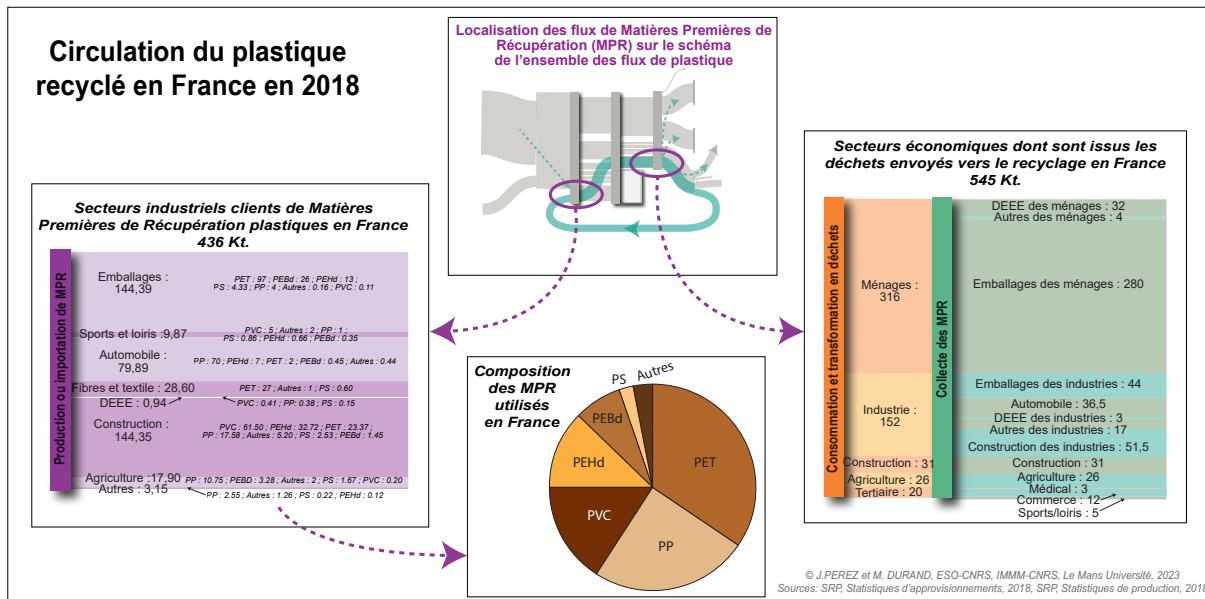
Circulation du plastique recyclé en France en 2018

Localisation des flux de Matières Premières de Récupération (MPR) sur le schéma de l'ensemble des flux de plastique

Secteurs industriels clients de Matières Premières de Récupération plastiques en France 436 Kt.

Production ou importation de MPR

Emballages : 144,39
PET : 97 ; PEBd : 26 ; PEHd : 13 ; PS : 4.33 ; PP : 4 ; Autres : 0.16 ; PVC : 0.11

Sports et loirs : 9,87
PVC : 5 ; Autres : 2 ; PP : 1 ; PS : 0.86 ; PEHd : 0.66 ; PEBd : 0.35

Automobile : 79,89
PP : 70 ; PEHd : 7 ; PET : 2 ; PEBd : 0.45 ; Autres : 0.44

Fibres et textile : 28,60
PET : 27 ; Autres : 1 ; PS : 0.60

DEEE : 0,94
PVC : 0.41 ; PP : 0.38 ; PS : 0.15

Construction : 144,35
PVC : 61.50 ; PEHd : 32.72 ; PET : 23.37 ; PP : 17.58 ; Autres : 5.20 ; PS : 2.53 ; PEBd : 1.45

Agriculture : 17,90
PP : 10.75 ; PEBD : 3.28 ; Autres : 2 ; PS : 1.67 ; PVC : 0.20

Autres : 3,15
PP : 2.55 ; Autres : 1.26 ; PS : 0.22 ; PEHd : 0.12

Composition des MPR utilisés en France

PS
Autres
PEBd
PEHd
PET
PVC
PP

Secteurs économiques dont sont issus les déchets envoyés vers le recyclage en France 545 Kt.

Consommation et transformation en déchets

Collecte des MPR

Ménages : 316
Industrie : 152
Construction : 31
Agriculture : 26
Tertiaire : 20

DEEE des ménages : 32
Autres des ménages : 4
Emballages des ménages : 280
Emballages des industries : 44
Automobile : 36,5
DEEE des industries : 3
Autres des industries : 17
Construction des industries : 51,5
Construction : 31
Agriculture : 26
Médical : 3
Commerce : 12
Sports/loirs : 5

© J.PEREZ et M. DURAND, ESO-CNRS, IMMM-CNRS, Le Mans Université, 2023
Sources: SRP, Statistiques d'approvisionnements, 2018, SRP, Statistiques de production, 2018